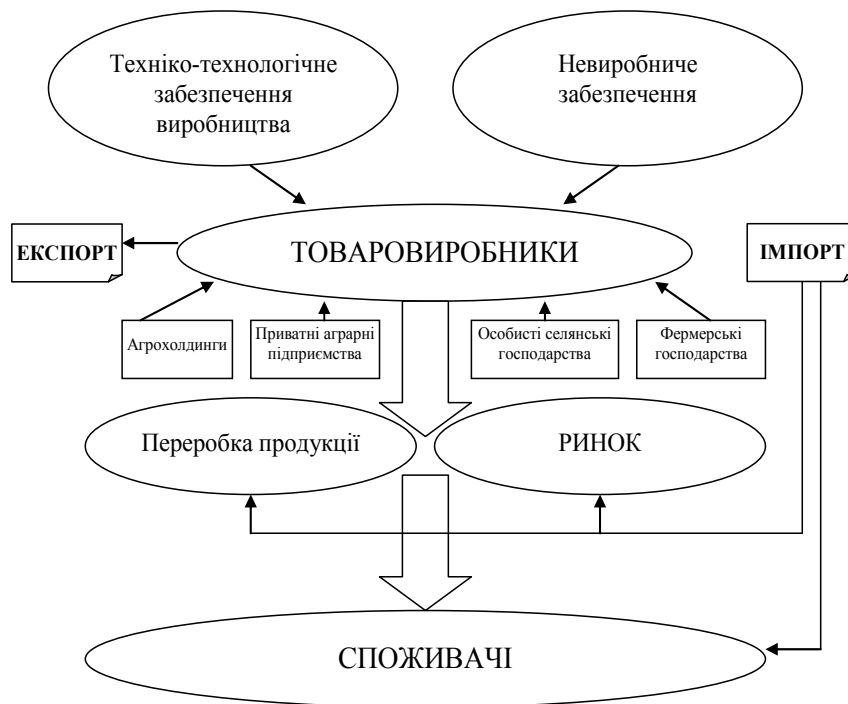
Техніко-технологічне забезпечення виробництва

Невиробниче забезпечення

ЕКСПОРТ

ТОВАРОВИРОБНИКИ

ІМПОРТ

Агрохолдинги

Приватні аграрні підприємства

Особисті селянські господарства

Фермерські господарства

Переробка продукції

РИНОК

СПОЖИВАЧІ